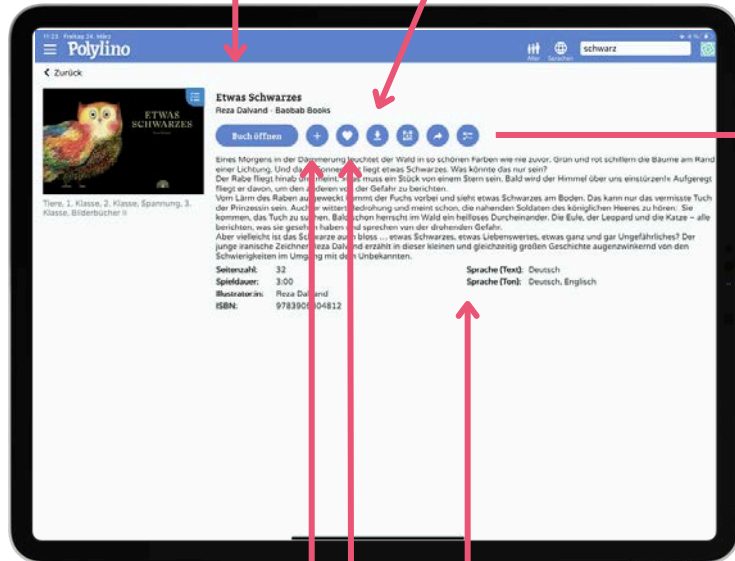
11:23 Freitag 24. März

Polylino

Alter Sprachen

schwarz

< Zurück

ETWAS SCHWARZES

Tiere, 1. Klasse, 2. Klasse, Spannung, 3. Klasse, Bilderbücher II

Etwas Schwarzes

Reza Dalvand · Baobab Books

Buch öffnen

Eines Morgens in der Dämmerung leuchtet der Wald in so schönen Farben wie nie zuvor. Grün und rot schillern die Bäume am Rand einer Lichtung. Und da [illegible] fliegt etwas Schwarzes. Was könnte das nur sein?
Der Rabe fliegt hinab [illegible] muss ein Stück von einem Stern sein. Bald wird der Himmel über uns einstürzen!» Aufgeregt fliegt er davon, um den anderen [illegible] der Gefahr zu berichten.
Vom Lärm des Raben au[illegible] kommt der Fuchs vorbei und sieht etwas Schwarzes am Boden. Das kann nur das vermisste Tuch der Prinzessin sein. Auch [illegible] Bedrohung und meint schon, die nahenden Soldaten des königlichen Heeres zu hören: Sie kommen, das Tuch zu su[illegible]. Bald schon herrscht im Wald ein heilloses Durcheinander. Die Eule, der Leopard und die Katze – alle berichten, was sie geseh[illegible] haben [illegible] sprechen von der drohenden Gefahr.
Aber vielleicht ist das Schwarze au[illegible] bloss ... etwas Schwarzes, etwas Liebenswertes, etwas ganz und gar Ungefährliches? Der junge iranische Zeichner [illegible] Dalvand erzählt in dieser kleinen und gleichzeitig großen Geschichte augenzwinkernd von den Schwierigkeiten im Umg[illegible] mit dem Unbekannten.

Seitenzahl: 32
Spieldauer: 3:00
Illustrator:in: Reza Dalvand
ISBN: 978390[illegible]04812

Sprache (Text): Deutsch
Sprache (Ton): Deutsch, Englisch